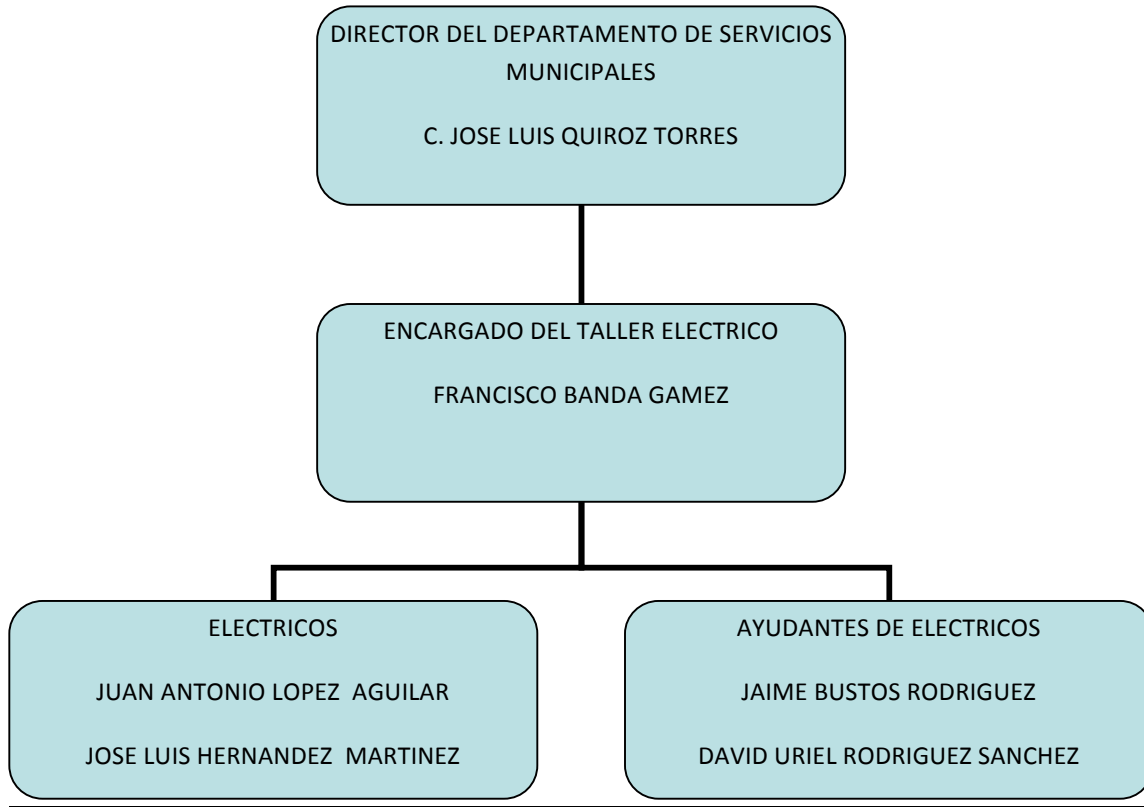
DIRECTOR DEL DEPARTAMENTO DE SERVICIOS MUNICIPALES

C. JOSE LUIS QUIROZ TORRES

ENCARGADO DEL TALLER ELECTRICO

FRANCISCO BANDA GAMEZ

ELECTRICOS

JUAN ANTONIO LOPEZ AGUILAR

JOSE LUIS HERNANDEZ MARTINEZ

AYUDANTES DE ELECTRICOS

JAIME BUSTOS RODRIGUEZ

DAVID URIEL RODRIGUEZ SANCHEZ